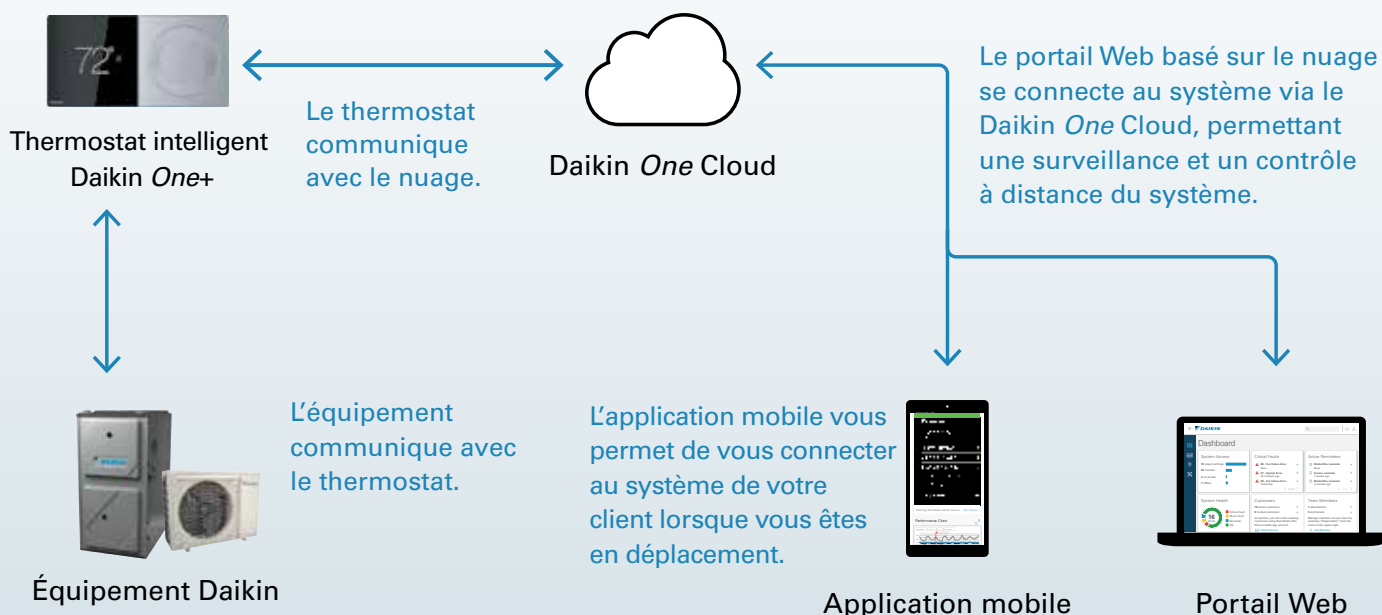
72°

Thermostat intelligent Daikin One+

Le thermostat communique avec le nuage.

Daikin One Cloud

Le portail Web basé sur le nuage se connecte au système via le Daikin One Cloud, permettant une surveillance et un contrôle à distance du système.

L'équipement communique avec le thermostat.

Équipement Daikin

L'application mobile vous permet de vous connecter au système de votre client lorsque vous êtes en déplacement.

Application mobile

DAIKIN

Dashboard

Portail Web